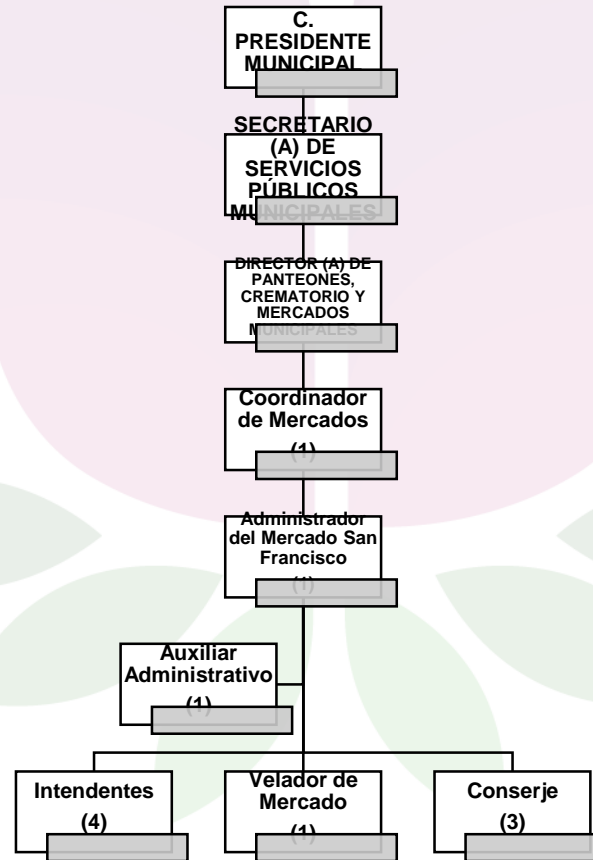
C. PRESIDENTE MUNICIPAL

SECRETARIO (A) DE SERVICIOS PÚBLICOS MUNICIPALES

DIRECTOR (A) DE PANTEONES, CREMATORIO Y MERCADOS MUNICIPALES

Coordinador de Mercados (1)

Administrador del Mercado San Francisco (1)

Auxiliar Administrativo (1)

Intendentes (4)

Velador de Mercado (1)

Conserje (3)